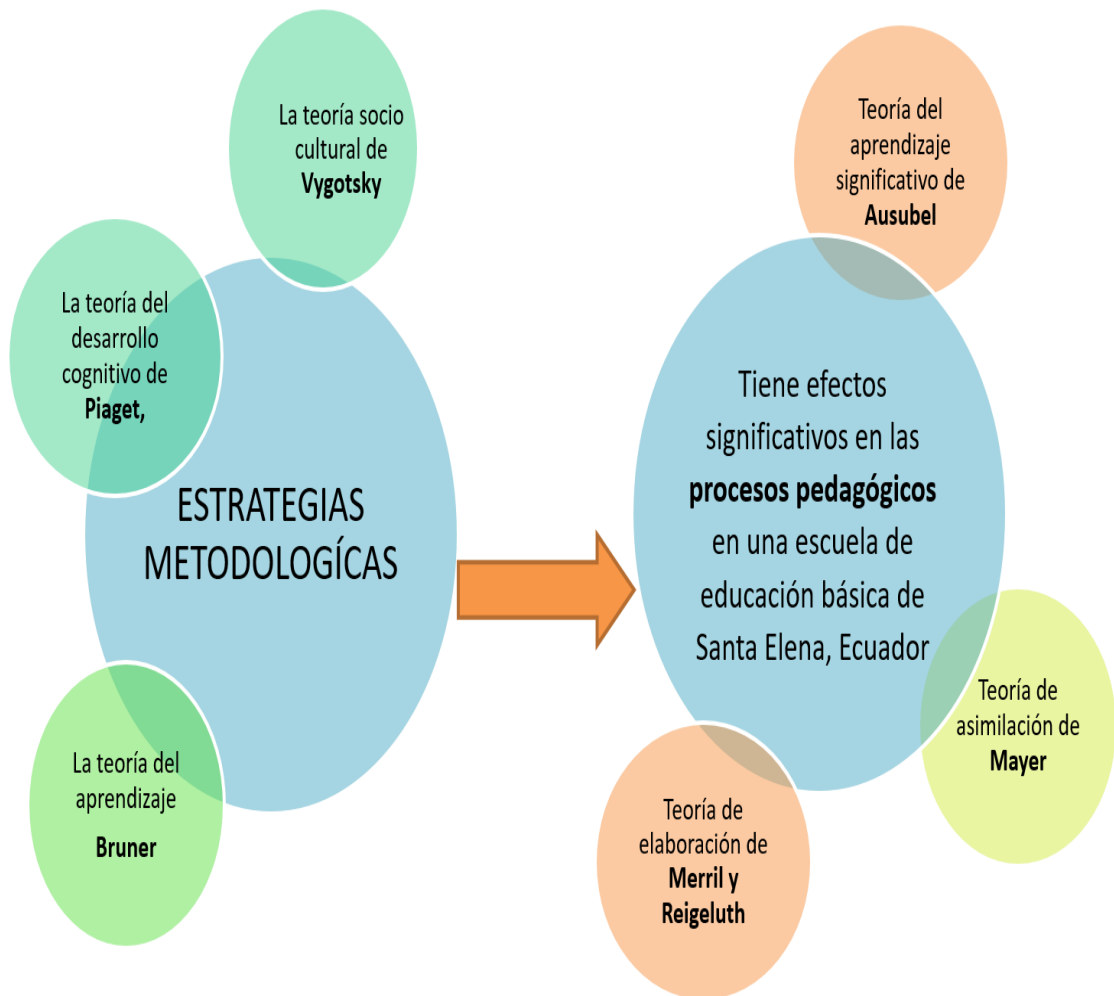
La teoría socio cultural de **Vygotsky**

La teoría del desarrollo cognitivo de **Piaget,**

ESTRATEGIAS METODOLOGÍCAS

La teoría del aprendizaje **Bruner**

Teoría del aprendizaje significativo de **Ausubel**

Tiene efectos significativos en las **procesos pedagógicos** en una escuela de educación básica de Santa Elena, Ecuador

Teoría de asimilación de **Mayer**

Teoría de elaboración de **Merril y Reigeluth**